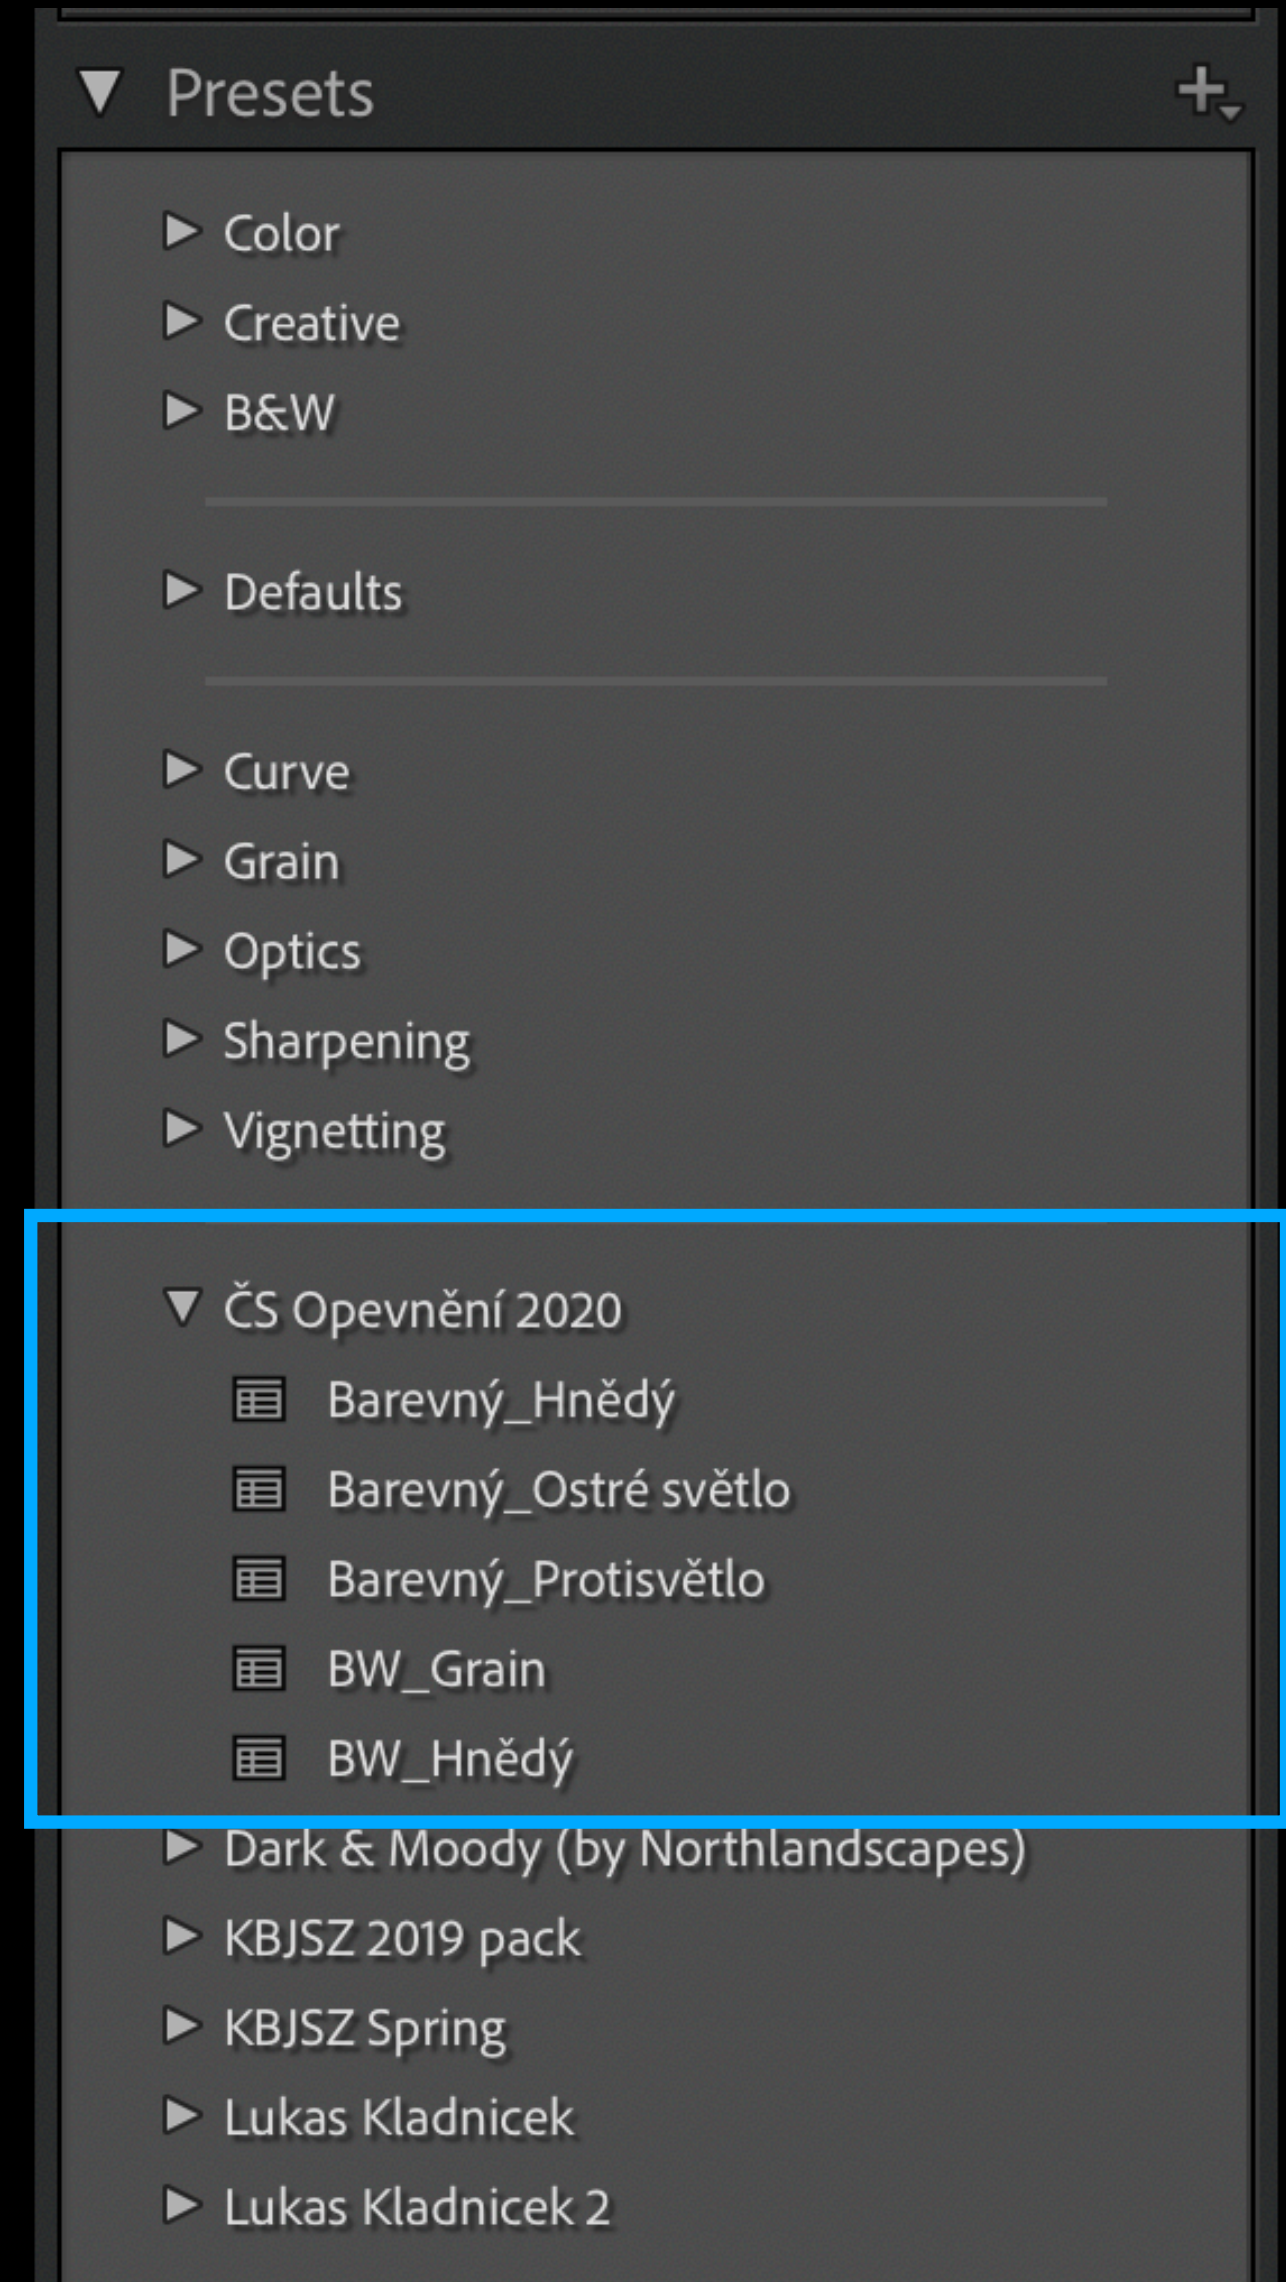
Presets

Color
Creative
B&W

Defaults

Curve
Grain
Optics
Sharpening
Vignetting

ČS Opevnění 2020
Barevný_Hnědý
Barevný_Ostré světlo
Barevný_Protisvětlo
BW_Grain
BW_Hnědý
Dark & Moody (by Northlandscapes)
KBJSZ 2019 pack
KBJSZ Spring
Lukas Kladnicek
Lukas Kladnicek 2